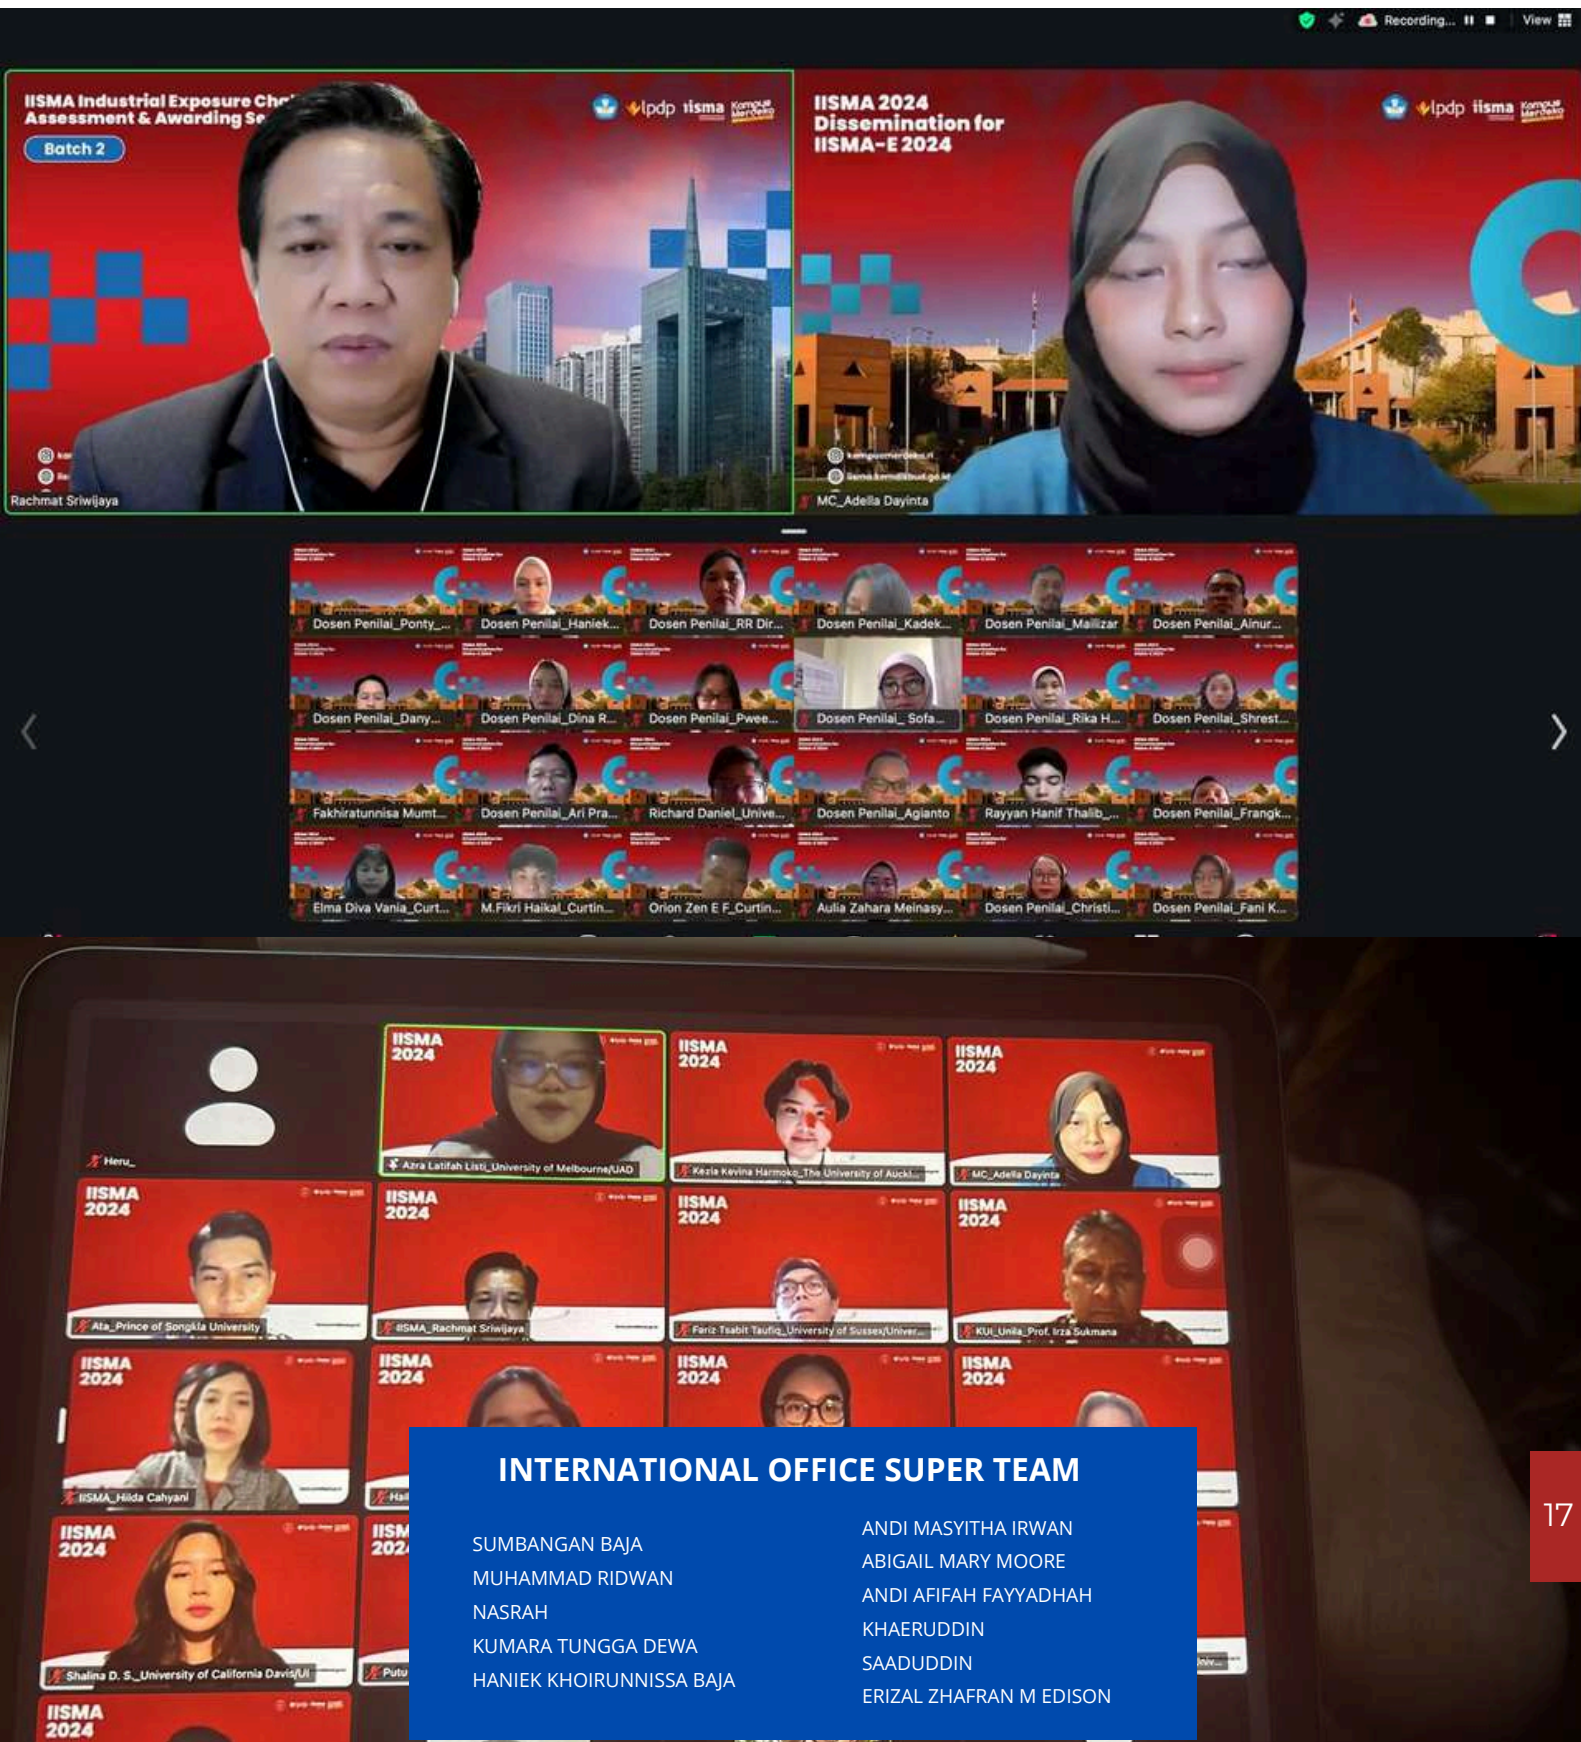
Recording... View

IISMA Industrial Exposure Ch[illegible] Assessment & Awarding Se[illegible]

Batch 2

lpdp iisma Kampus Merdeka

Rachmat Sriwijaya

IISMA 2024 Dissemination for IISMA-E 2024

lpdp iisma Kampus Merdeka

MC_Adella Dayinta

Dosen Penilai_Ponty_...
Dosen Penilai_Haniek...
Dosen Penilai_RR Dir...
Dosen Penilai_Kadek...
Dosen Penilai_Mailizar
Dosen Penilai_Ainur...
Dosen Penilai_Dany...
Dosen Penilai_Dina R...
Dosen Penilai_Pwee...
Dosen Penilai_ Sofa...
Dosen Penilai_Rika H...
Dosen Penilai_Shrest...
Fakhiratunnisa Mumt...
Dosen Penilai_Ari Pra...
Richard Daniel_Unive...
Dosen Penilai_Agianto
Rayyan Hanif Thalib_...
Dosen Penilai_Frangk...
Elma Diva Vania_Curt...
M.Fikri Haikal_Curtin...
Orion Zen E F_Curtin...
Aulia Zahara Meinasy...
Dosen Penilai_Christi...
Dosen Penilai_Fani K...

Heru_

IISMA 2024
Azra Latifah Listi_University of Melbourne/UAD

IISMA 2024
Kezia Kevina Harmoko_The University of Auckl...

IISMA 2024
MC_Adella Dayinta

IISMA 2024
Ata_Prince of Songkla University

IISMA 2024
IISMA_Rachmat Sriwijaya

IISMA 2024
Fariz Tsabit Taufiq_University of Sussex/Univer...

IISMA 2024
KUI_Unila_Prof. Irza Sukmana

IISMA 2024
IISMA_Hilda Cahyani

IISMA 2024
Hai

IISMA 2024

IISMA 2024

IISMA 2024
Shalina D. S._University of California Davis/UI

IISMA 2024
Putu

IISMA 2024

INTERNATIONAL OFFICE SUPER TEAM

SUMBANGAN BAJA
MUHAMMAD RIDWAN
NASRAH
KUMARA TUNGGA DEWA
HANIEK KHOIRUNNISSA BAJA

ANDI MASYITHA IRWAN
ABIGAIL MARY MOORE
ANDI AFIFAH FAYYADHAH
KHAERUDDIN
SAADUDDIN
ERIZAL ZHAFRAN M EDISON

17